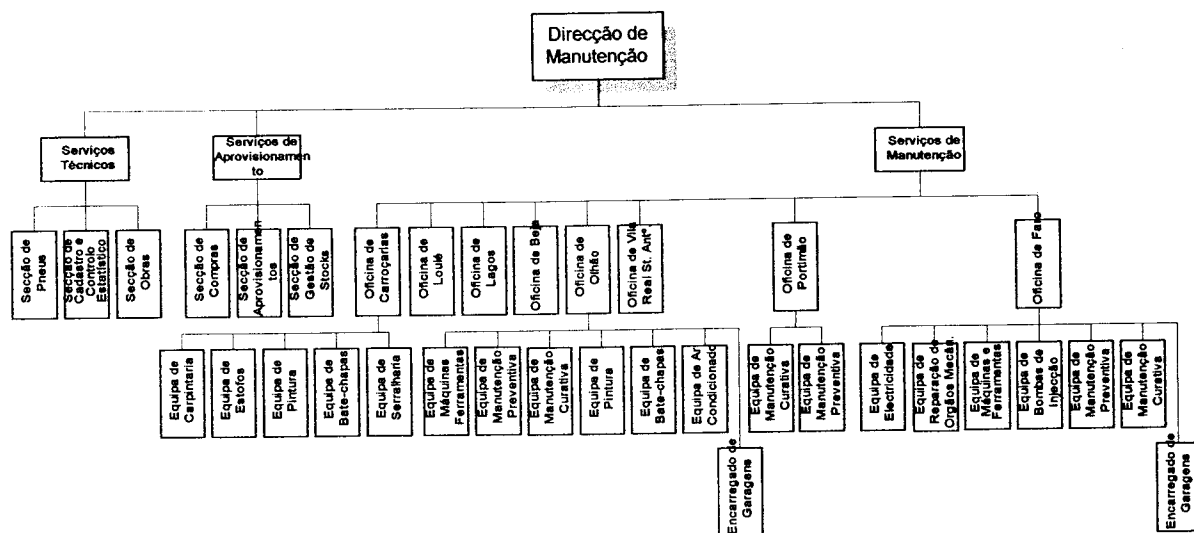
Direcção de Manutenção

Serviços Técnicos

Serviços de Aprovisionamento

Serviços de Manutenção

Secção de Pneus

Secção de Cadastro e Controlo Estatístico

Secção de Obras

Secção de Compras

Secção de Aprovisionamentos

Secção de Gestão de Stocks

Oficina de Carroçarias

Oficina de Loulé

Oficina de Lagos

Oficina de Beja

Oficina de Olhão

Oficina de Vila Real St. Antº

Oficina de Portimão

Oficina de Faro

Equipa de Carpintaria

Equipa de Estofos

Equipa de Pintura

Equipa de Bate-chapas

Equipa de Serralharia

Equipa de Máquinas Ferramentas

Equipa de Manutenção Preventiva

Equipa de Manutenção Curativa

Equipa de Pintura

Equipa de Bate-chapas

Equipa de Ar Condicionado

Encarregado de Garagens

Equipa de Manutenção Curativa

Equipa de Manutenção Preventiva

Equipa de Electricidade

Equipa de Reparação de Orgãos Mecân

Equipa de Máquinas e Ferramentas

Equipa de Bombas de Injecção

Equipa de Manutenção Preventiva

Equipa de Manutenção Curativa

Encarregado de Garagens